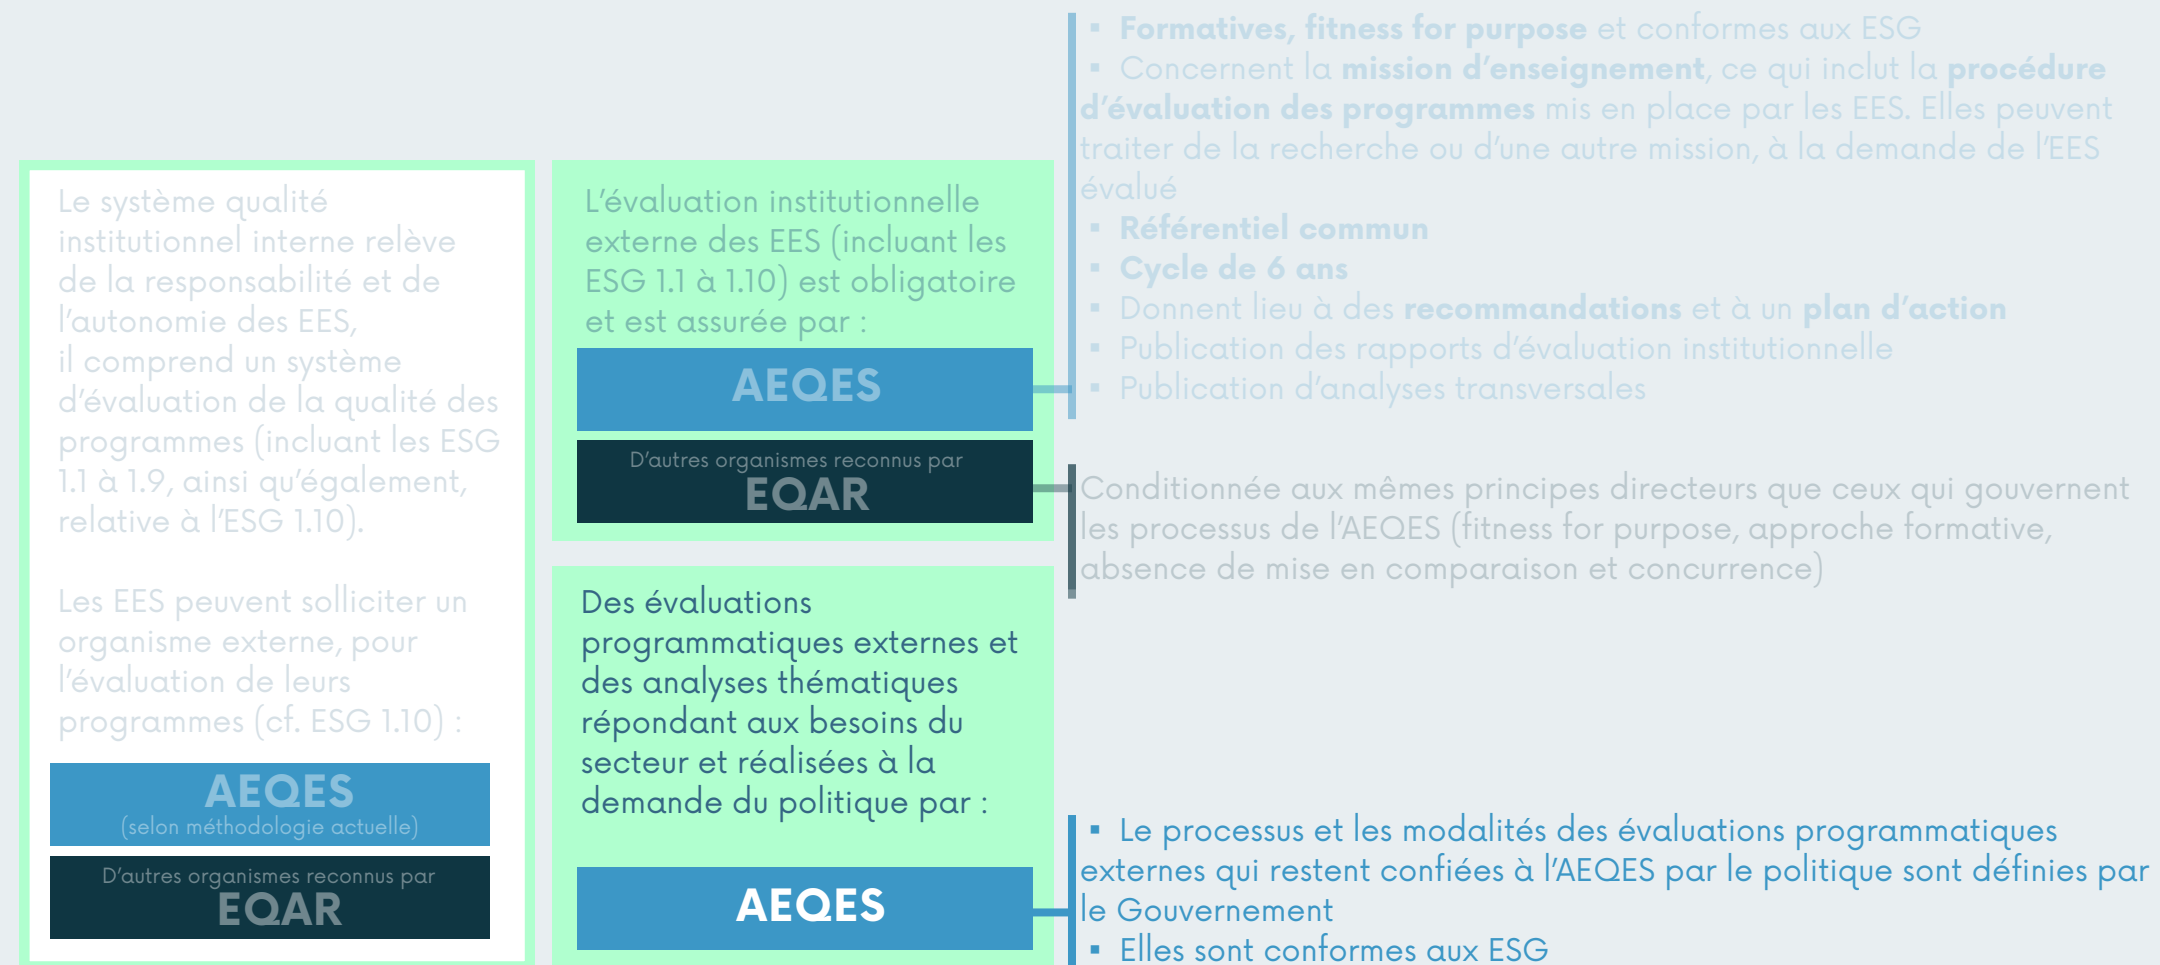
Le système qualité institutionnel interne relève de la responsabilité et de l'autonomie des EES, il comprend un système d'évaluation de la qualité des programmes (incluant les ESG 1.1 à 1.9, ainsi qu'également, relative à l'ESG 1.10).

Les EES peuvent solliciter un organisme externe, pour l'évaluation de leurs programmes (cf. ESG 1.10) :

AEQES
(selon méthodologie actuelle)

D'autres organismes reconnus par
EQAR

L'évaluation institutionnelle externe des EES (incluant les ESG 1.1 à 1.10) est obligatoire et est assurée par :

AEQES

D'autres organismes reconnus par
EQAR

Des évaluations programmatiques externes et des analyses thématiques répondant aux besoins du secteur et réalisées à la demande du politique par :

AEQES

▪ Formatives, fitness for purpose et conformes aux ESG
▪ Concernent la mission d'enseignement, ce qui inclut la procédure d'évaluation des programmes mis en place par les EES. Elles peuvent traiter de la recherche ou d'une autre mission, à la demande de l'EES évalué
▪ Référentiel commun
▪ Cycle de 6 ans
▪ Donnent lieu à des recommandations et à un plan d'action
▪ Publication des rapports d'évaluation institutionnelle
▪ Publication d'analyses transversales

Conditionnée aux mêmes principes directeurs que ceux qui gouvernent les processus de l'AEQES (fitness for purpose, approche formative, absence de mise en comparaison et concurrence)

▪ Le processus et les modalités des évaluations programmatiques externes qui restent confiées à l'AEQES par le politique sont définies par le Gouvernement
▪ Elles sont conformes aux ESG